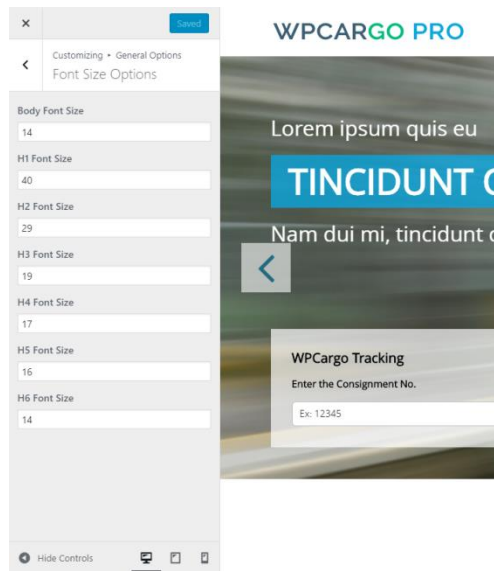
×

Saved

Customizing ▸ General Options
Font Size Options

Body Font Size
14

H1 Font Size
40

H2 Font Size
29

H3 Font Size
19

H4 Font Size
17

H5 Font Size
16

H6 Font Size
14

Hide Controls

WPCARGO PRO

Lorem ipsum quis eu

TINCIDUNT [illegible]

Nam dui mi, tincidunt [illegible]

WPCargo Tracking

Enter the Consignment No.

Ex: 12345